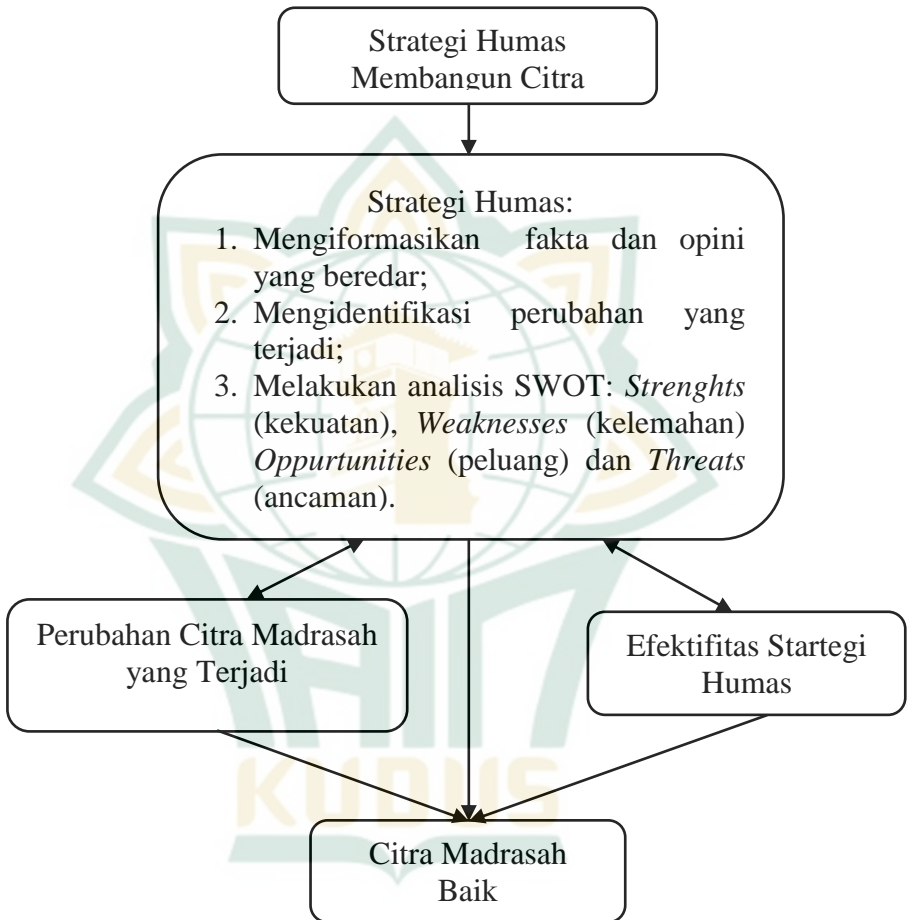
Strategi Humas Membangun Citra

Strategi Humas:
1. Mengiformasikan fakta dan opini yang beredar;
2. Mengidentifikasi perubahan yang terjadi;
3. Melakukan analisis SWOT: *Strenghts* (kekuatan), *Weaknesses* (kelemahan) *Oppurtunities* (peluang) dan *Threats* (ancaman).

Perubahan Citra Madrasah yang Terjadi

Efektifitas Startegi Humas

Citra Madrasah Baik

KUDUS